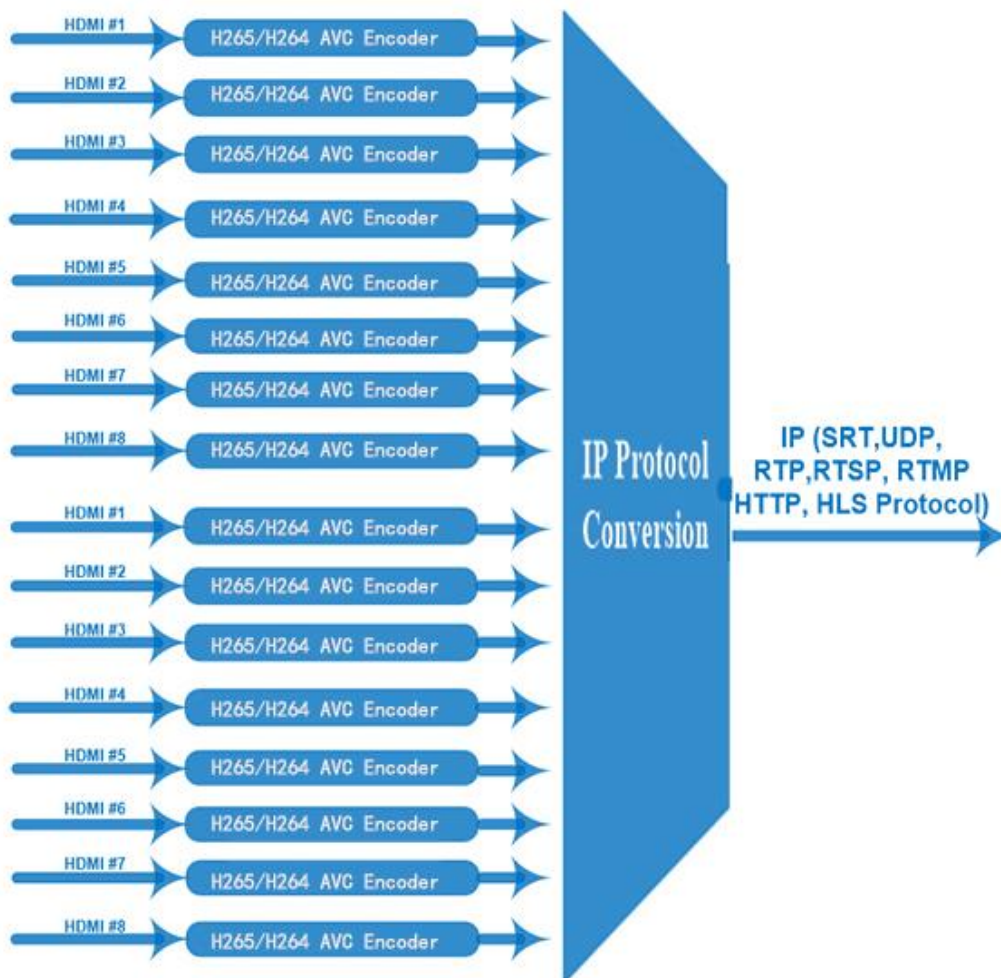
HDMI #1
H265/H264 AVC Encoder
HDMI #2
H265/H264 AVC Encoder
HDMI #3
H265/H264 AVC Encoder
HDMI #4
H265/H264 AVC Encoder
HDMI #5
H265/H264 AVC Encoder
HDMI #6
H265/H264 AVC Encoder
HDMI #7
H265/H264 AVC Encoder
HDMI #8
H265/H264 AVC Encoder
HDMI #1
H265/H264 AVC Encoder
HDMI #2
H265/H264 AVC Encoder
HDMI #3
H265/H264 AVC Encoder
HDMI #4
H265/H264 AVC Encoder
HDMI #5
H265/H264 AVC Encoder
HDMI #6
H265/H264 AVC Encoder
HDMI #7
H265/H264 AVC Encoder
HDMI #8
H265/H264 AVC Encoder

IP Protocol Conversion

IP (SRT,UDP, RTP,RTSP, RTMP HTTP, HLS Protocol)